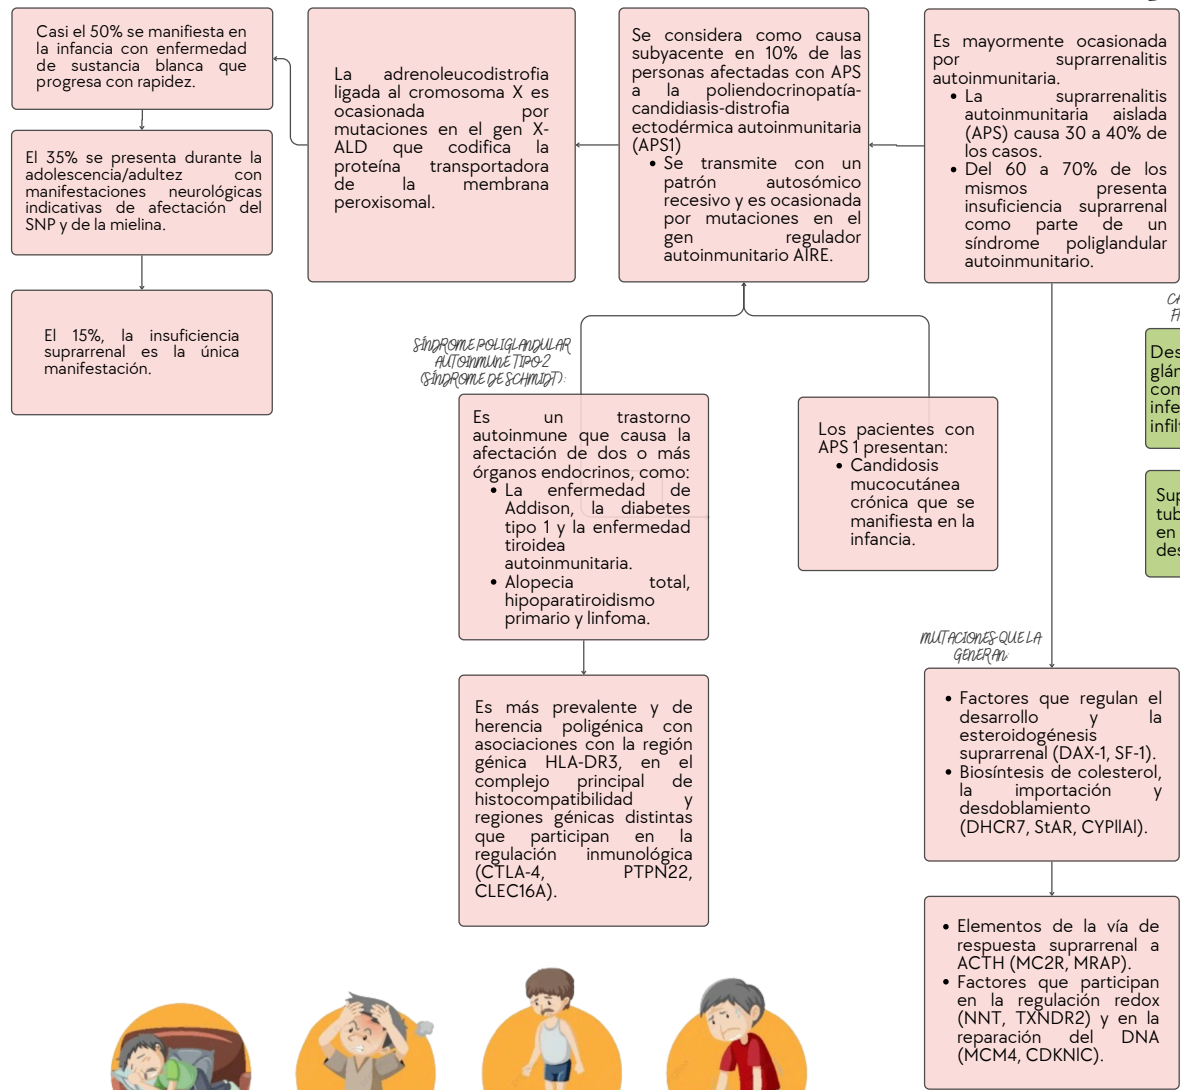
Casi el 50% se manifiesta en la infancia con enfermedad de sustancia blanca que progresa con rapidez.

El 35% se presenta durante la adolescencia/adultez con manifestaciones neurológicas indicativas de afectación del SNP y de la mielina.

El 15%, la insuficiencia suprarrenal es la única manifestación.

La adrenoleucodistrofia ligada al cromosoma X es ocasionada por mutaciones en el gen X-ALD que codifica la proteína transportadora de la membrana peroxisomal.

Se considera como causa subyacente en 10% de las personas afectadas con APS a la poliendocrinopatía-candidiasis-distrofia ectodérmica autoinmunitaria (APS1)

- Se transmite con un patrón autosómico recesivo y es ocasionada por mutaciones en el gen regulador autoinmunitario AIRE.

Es mayormente ocasionada por suprarrenalitis autoinmunitaria.

- La suprarrenalitis autoinmunitaria aislada (APS) causa 30 a 40% de los casos.
- Del 60 a 70% de los mismos presenta insuficiencia suprarrenal como parte de un síndrome poliglandular autoinmunitario.

SÍNDROME POLIGLANDULAR AUTOINMUNE TIPO 2 (SÍNDROME DE SCHMIDT):

Es un trastorno autoinmune que causa la afectación de dos o más órganos endocrinos, como:

- La enfermedad de Addison, la diabetes tipo 1 y la enfermedad tiroidea autoinmunitaria.
- Alopecia total, hipoparatiroidismo primario y linfoma.

Los pacientes con APS 1 presentan:

- Candidosis mucocutánea crónica que se manifiesta en la infancia.

Es más prevalente y de herencia poligénica con asociaciones con la región génica HLA-DR3, en el complejo principal de histocompatibilidad y regiones génicas distintas que participan en la regulación inmunológica (CTLA-4, PTPN22, CLEC16A).

MUTACIONES QUE LA GENERAN:

- Factores que regulan el desarrollo y la esteroidogénesis suprarrenal (DAX-1, SF-1).
- Biosíntesis de colesterol, la importación y desdoblamiento (DHCR7, StAR, CYPIIAI).

- Elementos de la vía de respuesta suprarrenal a ACTH (MC2R, MRAP).
- Factores que participan en la regulación redox (NNT, TXNDR2) y en la reparación del DNA (MCM4, CDKNIC).

CA FI

Des glán com infe infil

Sup tub en des